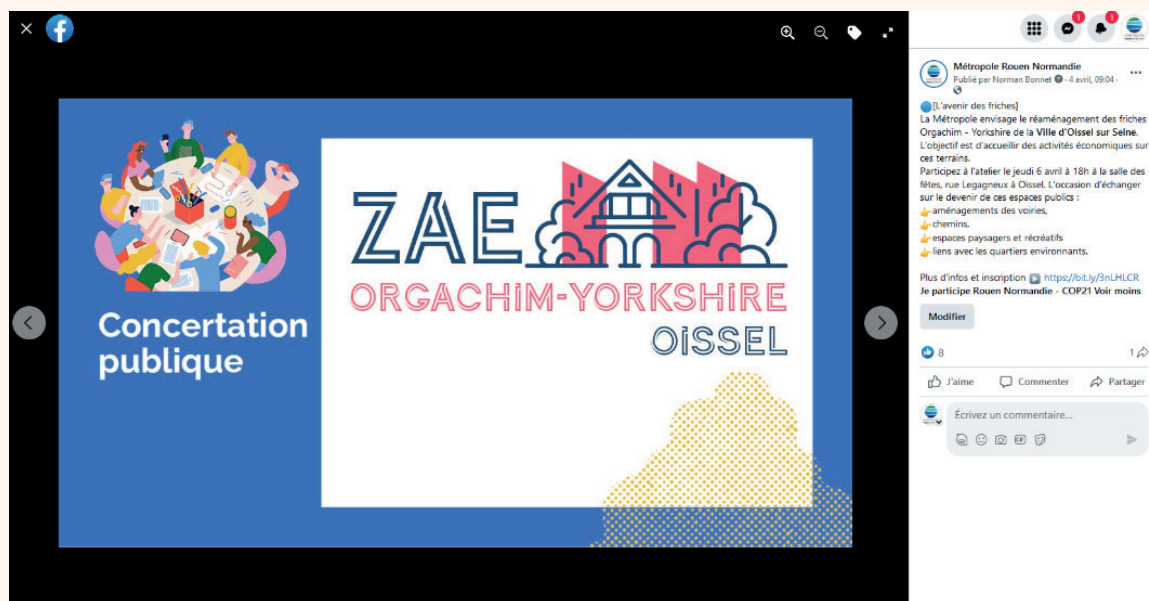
Concertation publique

ZAE
ORGACHIM-YORKSHIRE
OISSEL

Métropole Rouen Normandie
Publié par Norman Bonnet · 4 avril, 09:04 ·

[L'avenir des friches]
La Métropole envisage le réaménagement des friches Orgachim - Yorkshire de la Ville d'Oissel sur Seine.
L'objectif est d'accueillir des activités économiques sur ces terrains.
Participez à l'atelier le jeudi 6 avril à 18h à la salle des fêtes, rue Legagneux à Oissel. L'occasion d'échanger sur le devenir de ces espaces publics :
aménagements des voiries,
chemins,
espaces paysagers et récréatifs
liens avec les quartiers environnants.

Plus d'infos et inscription https://bit.ly/3nLHLCR
Je participe Rouen Normandie - COP21 Voir moins

Modifier

8
1

J'aime Commenter Partager

Écrivez un commentaire...

1
1